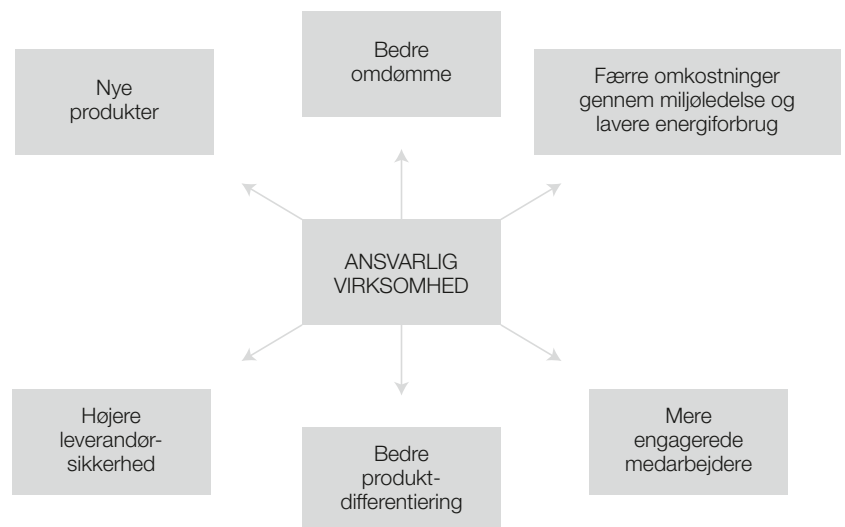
Bedre omdømme

Nye produkter

Færre omkostninger gennem miljøledelse og lavere energiforbrug

ANSVARLIG VIRKSOMHED

Højere leverandørsikkerhed

Bedre produktdifferentiering

Mere engagerede medarbejdere